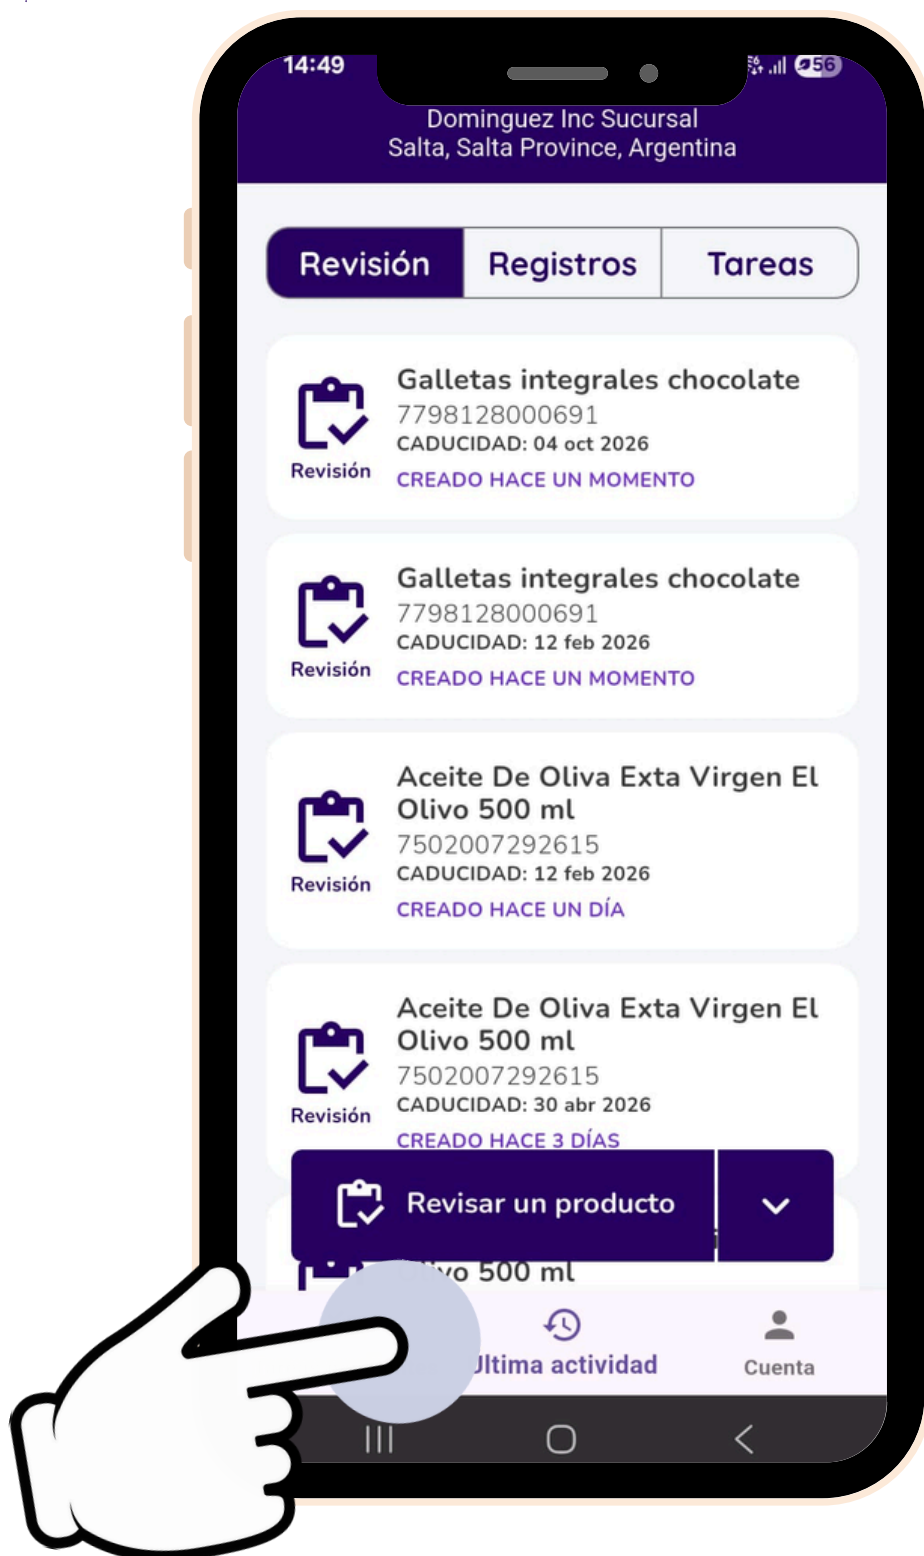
14:49

56

Dominguez Inc Sucursal
Salta, Salta Province, Argentina

Revisión | Registros | Tareas

Revisión
Galletas integrales chocolate
7798128000691
CADUCIDAD: 04 oct 2026
CREADO HACE UN MOMENTO

Revisión
Galletas integrales chocolate
7798128000691
CADUCIDAD: 12 feb 2026
CREADO HACE UN MOMENTO

Revisión
Aceite De Oliva Exta Virgen El Olivo 500 ml
7502007292615
CADUCIDAD: 12 feb 2026
CREADO HACE UN DÍA

Revisión
Aceite De Oliva Exta Virgen El Olivo 500 ml
7502007292615
CADUCIDAD: 30 abr 2026
CREADO HACE 3 DÍAS

Revisar un producto

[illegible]vo 500 ml

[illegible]ltima actividad

Cuenta